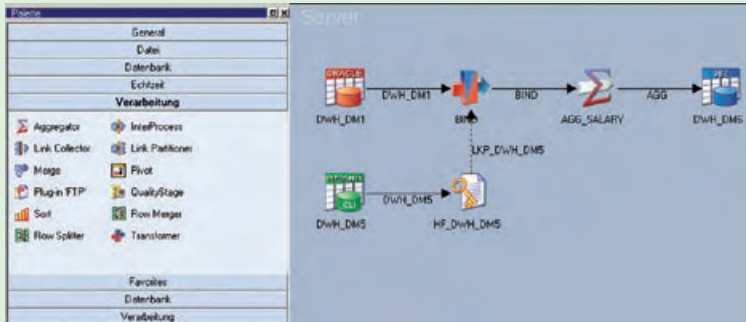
Palette

General
Datei
Datenbank
Echtzeit
Verarbeitung

Aggregator
InterProcess
Link Collector
Link Partitioner
Merge
Pivot
Plug-in 'FTP'
QualityStage
Sort
Row Merger
Row Splitter
Transformer

Favorites
Datenbank
Verarbeitung

Server

ORACLE
DWH_DM1
DWH_DM1
BIND
BIND
AGG_SALARY
AGG
DWH_DM5
LKP_DWH_DM5
CLI
DWH_DM5
DWH_DM5
HF_DWH_DM5